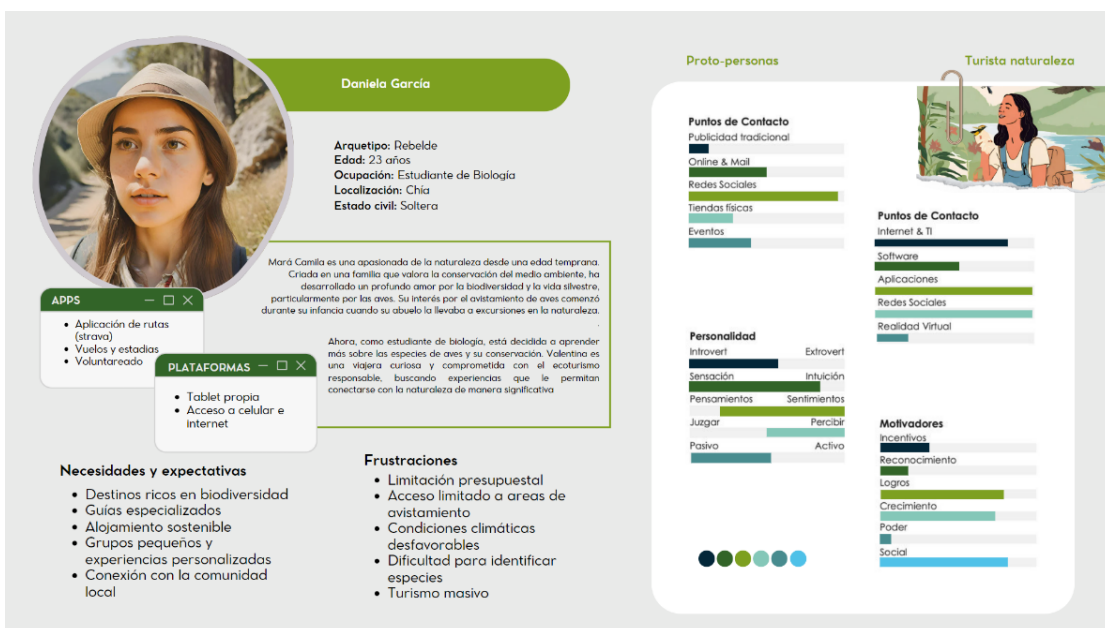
Daniela García

Arquetipo: Rebelde
Edad: 23 años
Ocupación: Estudiante de Biología
Localización: Chía
Estado civil: Soltera

Mará Camila es una apasionada de la naturaleza desde una edad temprana. Criada en una familia que valora la conservación del medio ambiente, ha desarrollado un profundo amor por la biodiversidad y la vida silvestre, particularmente por las aves. Su interés por el avistamiento de aves comenzó durante su infancia cuando su abuelo la llevaba a excursiones en la naturaleza.

Ahora, como estudiante de biología, está decidida a aprender más sobre las especies de aves y su conservación. Valentina es una viajera curiosa y comprometida con el ecoturismo responsable, buscando experiencias que le permitan conectarse con la naturaleza de manera significativa

APPS
• Aplicación de rutas (strava)
• Vuelos y estadías
• Voluntareado

PLATAFORMAS
• Tablet propia
• Acceso a celular e internet

Necesidades y expectativas
• Destinos ricos en biodiversidad
• Guías especializados
• Alojamiento sostenible
• Grupos pequeños y experiencias personalizadas
• Conexión con la comunidad local

Frustraciones
• Limitación presupuestal
• Acceso limitado a areas de avistamiento
• Condiciones climáticas desfavorables
• Dificultad para identificar especies
• Turismo masivo

Proto-personas

Turista naturaleza

Puntos de Contacto
Publicidad tradicional
Online & Mail
Redes Sociales
Tiendas físicas
Eventos

Personalidad
Introvert Extrovert
Sensación Intuición
Pensamientos Sentimientos
Juzgar Percibir
Pasivo Activo

Puntos de Contacto
Internet & TI
Software
Aplicaciones
Redes Sociales
Realidad Virtual

Motivadores
Incentivos
Reconocimiento
Logros
Crecimiento
Poder
Social